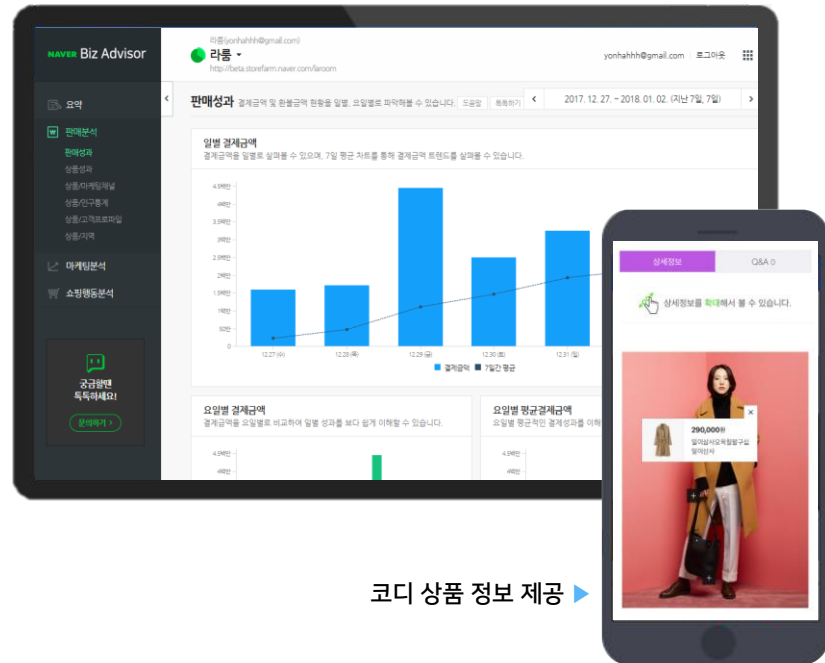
NAVER Biz Advisor

라룸(yonhahhh@gmail.com)
라룸
http://beta.storefarm.naver.com/laroom

yonhahhh@gmail.com 로그아웃

요약
판매분석
판매성과
상품성과
상품/마케팅채널
상품/인구통계
상품/고객프로파일
상품/지역
마케팅분석
쇼핑행동분석

궁금할땐 톡톡하세요!
문의하기 >

판매성과 결제금액 및 환불금액 현황을 일별, 요일별로 파악해볼 수 있습니다. 도움말 톡톡하기

2017. 12. 27. ~ 2018. 01. 02. (지난 7일, 7일)

일별 결제금액
결제금액을 일별로 살펴볼 수 있으며, 7일 평균 차트를 통해 결제금액 트렌드를 살펴볼 수 있습니다.

4.5억만
4억만
3.5억만
3억만
2.5억만
2억만
1.5억만
1억만
50만
0

12.27 (수)
12.28 (목)
12.29 (금)
12.30 (토)
12.31 (일)

결제금액 7일간 평균

요일별 결제금액
결제금액을 일별로 비교하여 일별 성과를 보다 쉽게 이해할 수 있습니다.
4.5억만
4억만

요일별 평균결제금액
요일별 평균적인 결제성과를 이해
4.5억만
4억만

상세정보
Q&A 0

상세정보를 확대해서 볼 수 있습니다.

290,000원
멜이씹사오픽할말구입
멜이산사

코디 상품 정보 제공